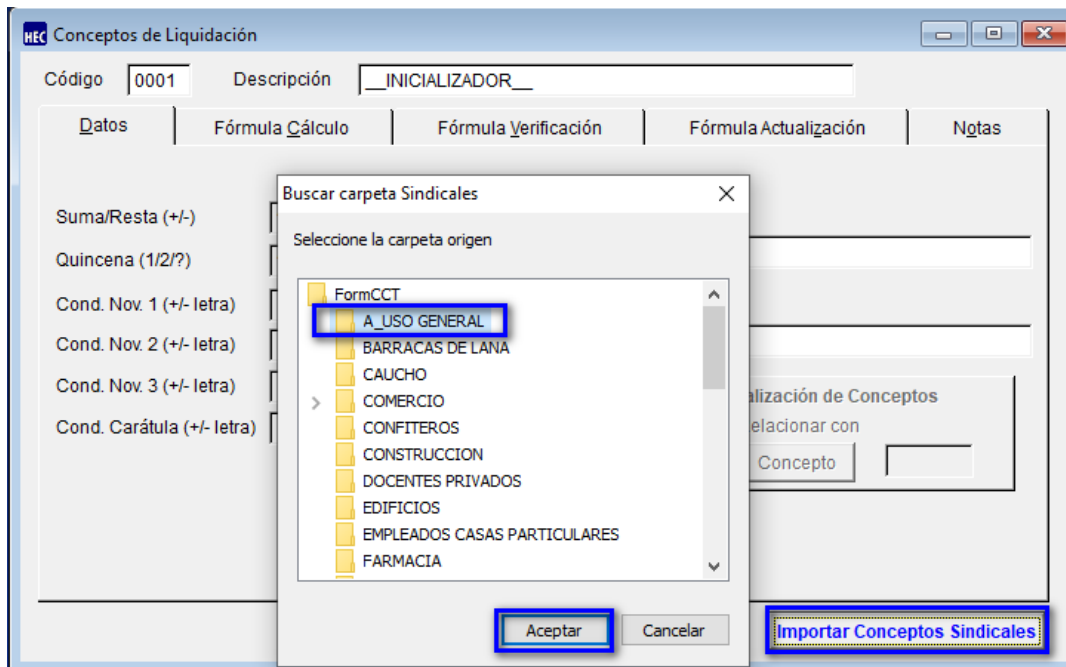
HEC Conceptos de Liquidación

Código 0001 Descripción __INICIALIZADOR__

Datos | Fórmula Cálculo | Fórmula Verificación | Fórmula Actualización | Notas

Suma/Resta (+/-)
Quincena (1/2/?)
Cond. Nov. 1 (+/- letra)
Cond. Nov. 2 (+/- letra)
Cond. Nov. 3 (+/- letra)
Cond. Carátula (+/- letra)

Buscar carpeta Sindicales

Seleccione la carpeta origen

FormCCT
A_USO GENERAL
BARRACAS DE LANA
CAUCHO
COMERCIO
CONFITEROS
CONSTRUCCION
DOCENTES PRIVADOS
EDIFICIOS
EMPLEADOS CASAS PARTICULARES
FARMACIA

Aceptar Cancelar

alización de Conceptos
elacionar con
Concepto

Importar Conceptos Sindicales